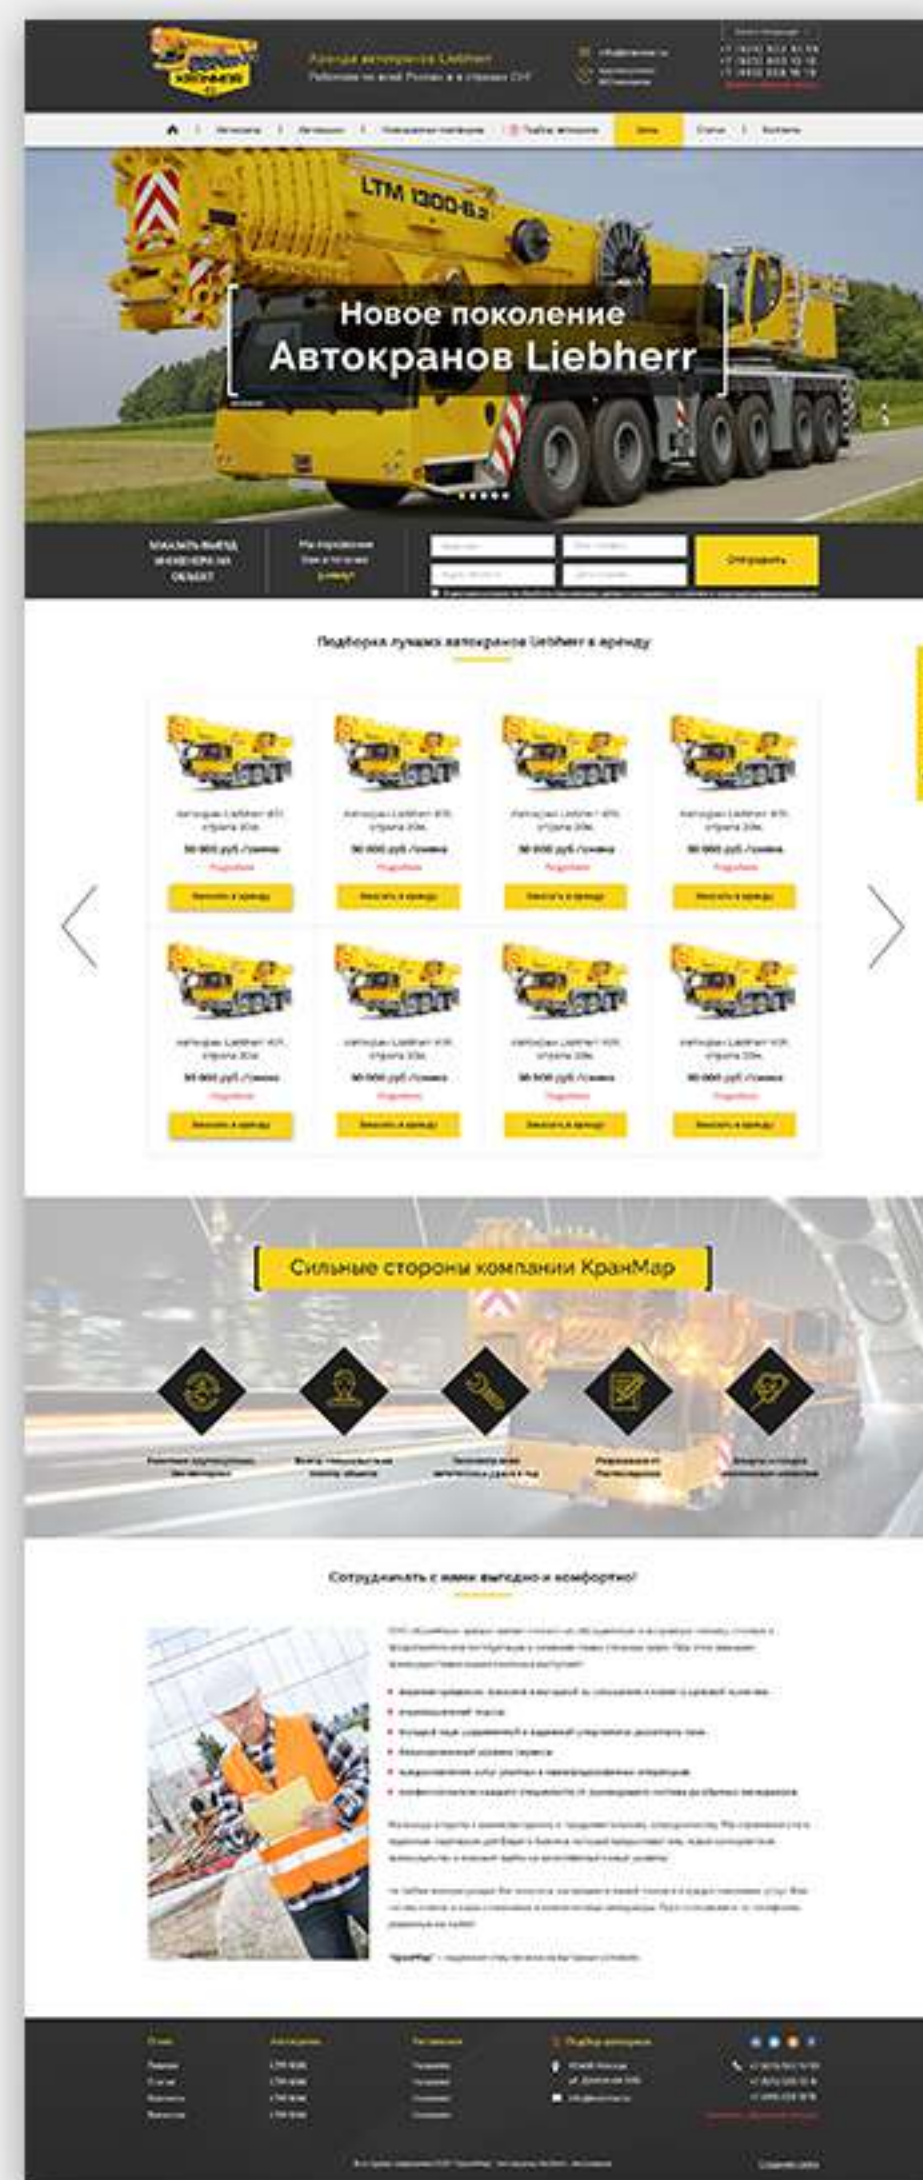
Аренда автокранов Liebherr

Работаем по всей России и в странах СНГ

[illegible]

Новое поколение
Автокранов Liebherr

LTM 1300-6.2

Отправить

Подборка лучших автокранов Liebherr в аренду

Заказать в аренду

90 000 руб./смена

Сильные стороны компании КранМар

Сотрудничать с нами выгодно и комфортно!

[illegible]